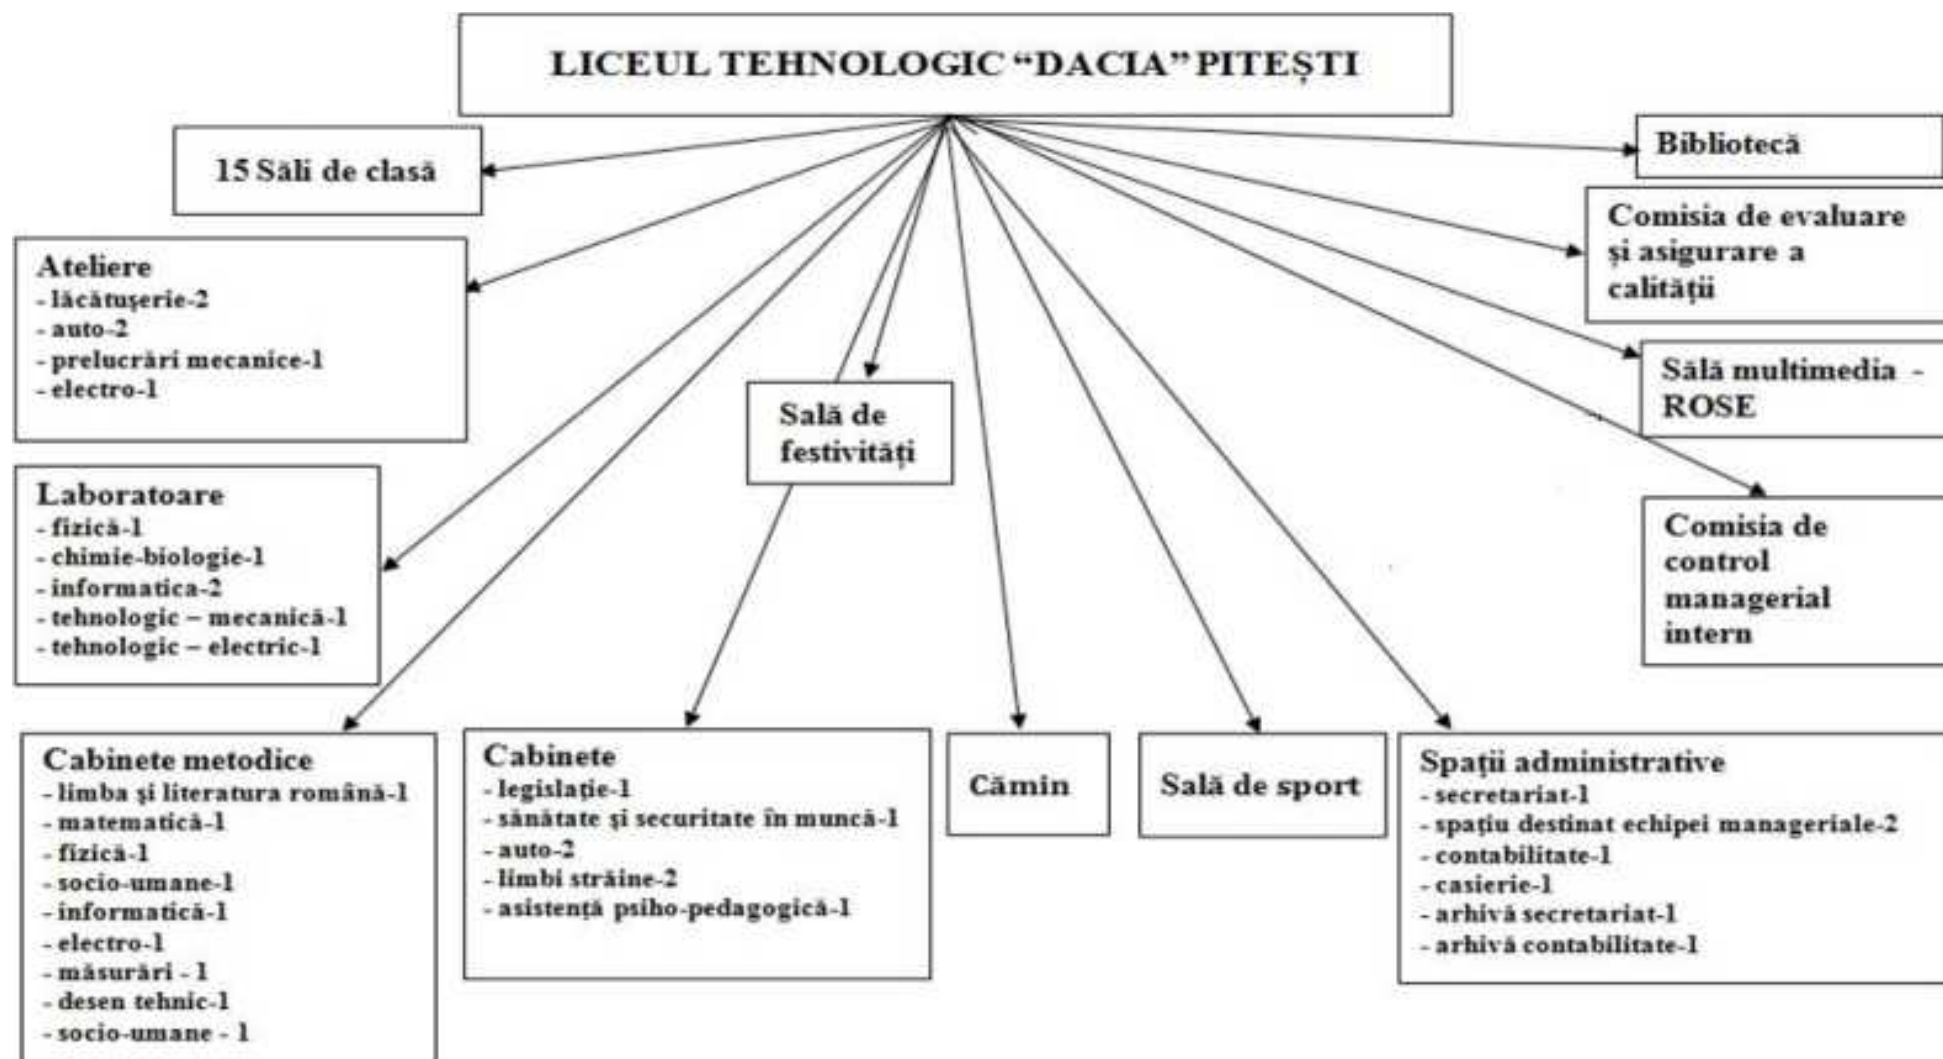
LICEUL TEHNOLOGIC “DACIA” PITEȘTI

15 Săli de clasă

Ateliere
- lăcătușerie-2
- auto-2
- prelucrări mecanice-1
- electro-1

Laboratoare
- fizică-1
- chimie-biologie-1
- informatica-2
- tehnologic – mecanică-1
- tehnologic – electric-1

Sală de festivități

Bibliotecă

Comisia de evaluare și asigurare a calității

Sală multimedia - ROSE

Comisia de control managerial intern

Cabinete metodice
- limba și literatura română-1
- matematică-1
- fizică-1
- socio-umane-1
- informatică-1
- electro-1
- măsurări - 1
- desen tehnic-1
- socio-umane - 1

Cabinete
- legislație-1
- sănătate și securitate în muncă-1
- auto-2
- limbi străine-2
- asistență psiho-pedagogică-1

Cămin

Sală de sport

Spații administrative
- secretariat-1
- spațiu destinat echipei manageriale-2
- contabilitate-1
- casierie-1
- arhivă secretariat-1
- arhivă contabilitate-1